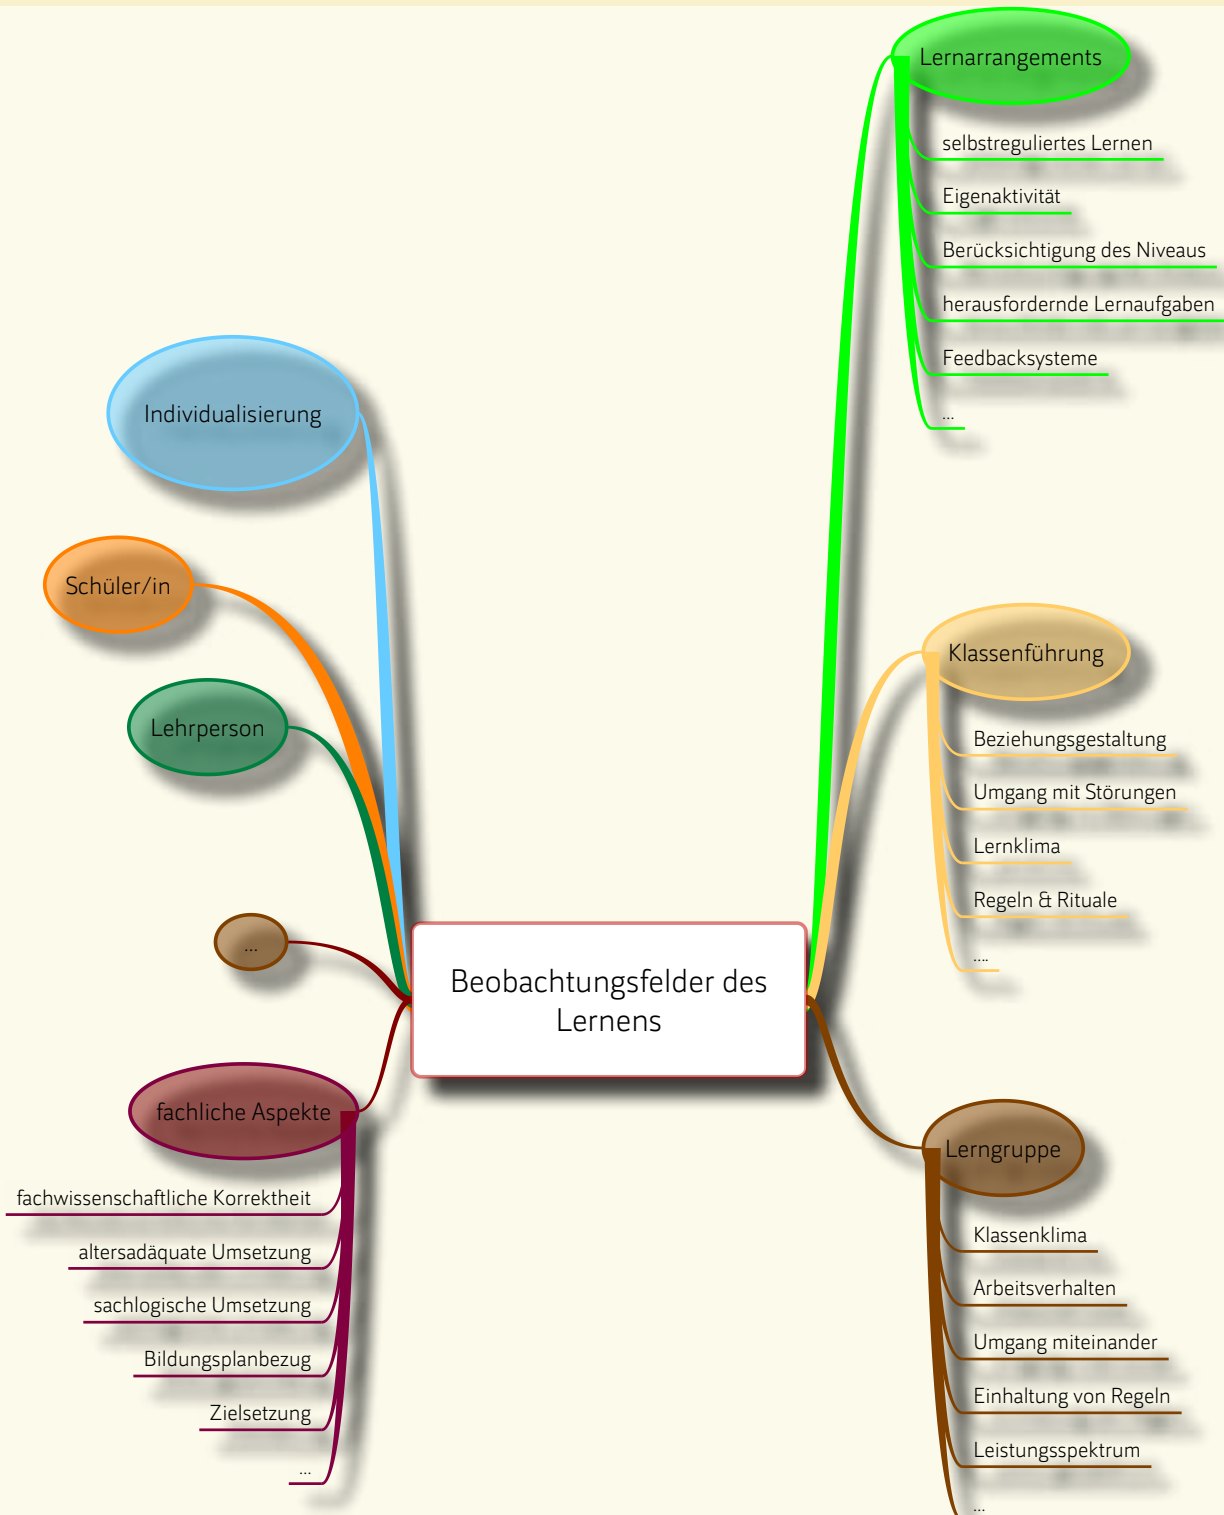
Beobachtungsfelder des Lernens

Lernarrangements
selbstreguliertes Lernen
Eigenaktivität
Berücksichtigung des Niveaus
herausfordernde Lernaufgaben
Feedbacksysteme
...

Klassenführung
Beziehungsgestaltung
Umgang mit Störungen
Lernklima
Regeln & Rituale
....

Lerngruppe
Klassenklima
Arbeitsverhalten
Umgang miteinander
Einhaltung von Regeln
Leistungsspektrum
...

Individualisierung

Schüler/in

Lehrperson

...

fachliche Aspekte
fachwissenschaftliche Korrektheit
altersadäquate Umsetzung
sachlogische Umsetzung
Bildungsplanbezug
Zielsetzung
...